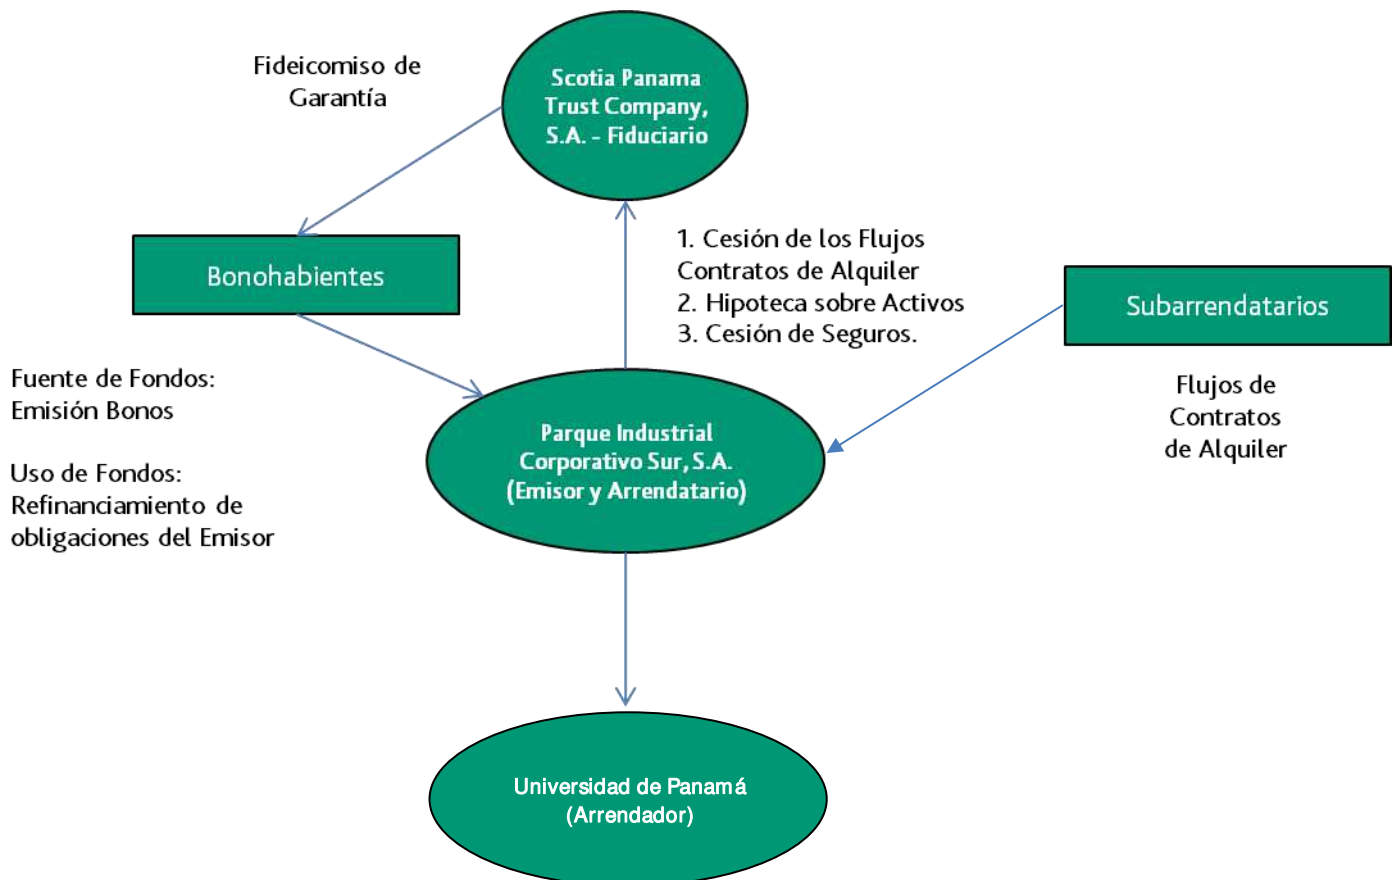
Fideicomiso de Garantía

Scotia Panama Trust Company, S.A. - Fiduciario

Bonohabientes

1. Cesión de los Flujos Contratos de Alquiler
2. Hipoteca sobre Activos
3. Cesión de Seguros.

Subarrendatarios

Fuente de Fondos: Emisión Bonos

Uso de Fondos: Refinanciamiento de obligaciones del Emisor

Parque Industrial Corporativo Sur, S.A. (Emisor y Arrendatario)

Flujos de Contratos de Alquiler

Universidad de Panamá (Arrendador)